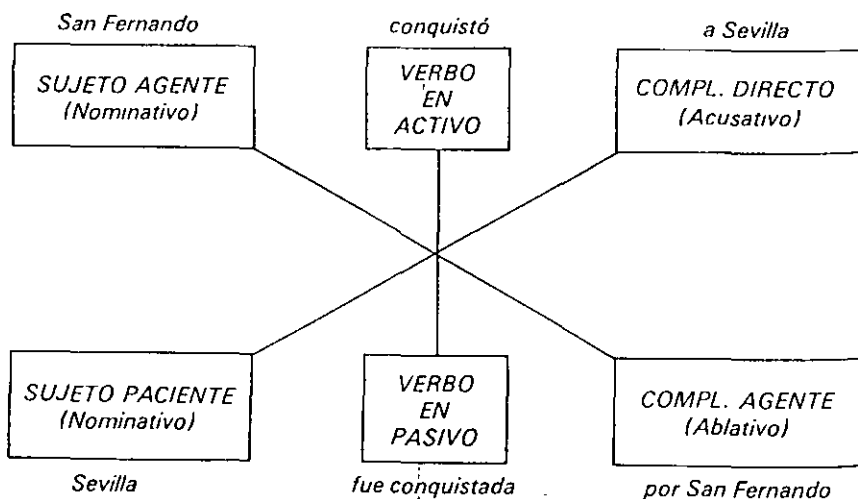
San Fernando

SUJETO AGENTE
(Nominativo)

conquistó

VERBO
EN
ACTIVO

a Sevilla

COMPL. DIRECTO
(Acusativo)

SUJETO PACIENTE
(Nominativo)

Sevilla

VERBO
EN
PASIVO

fue conquistada

COMPL. AGENTE
(Ablativo)

por San Fernando